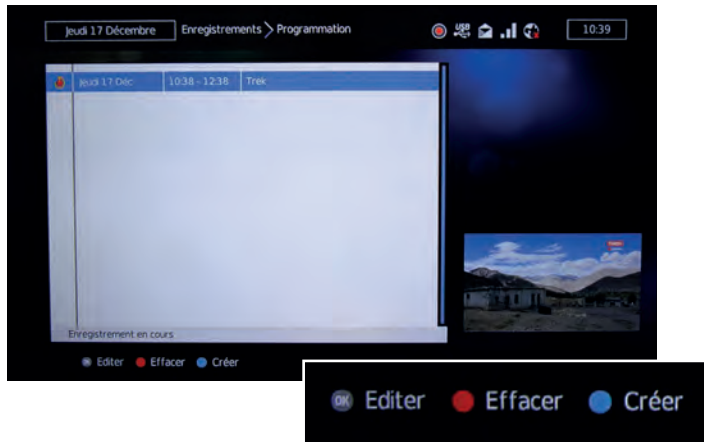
Jeudi 17 Décembre

Enregistrements > Programmation

USB

10:39

| | | |
|---|---|---|
| Jeudi 17 Déc | 10:38 - 12:38 | Trek |

Enregistrement en cours

OK Editer Effacer Créer

OK Editer Effacer Créer